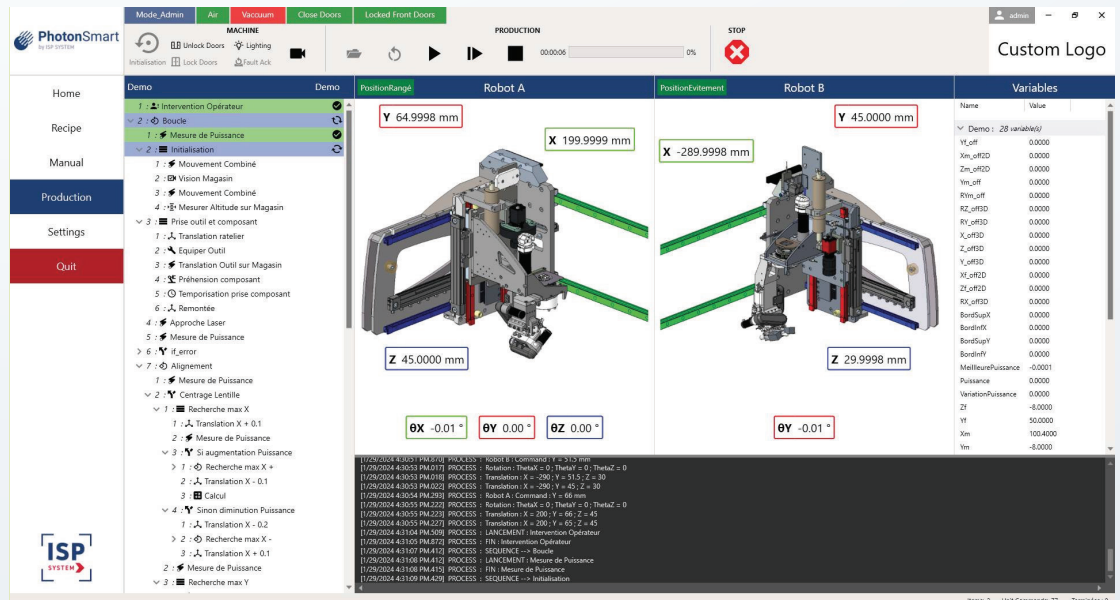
PhotonSmart
by ISP SYSTEM

Mode_Admin | Air | Vaccuum | Close Doors | Locked Front Doors

MACHINE
Initialisation
Unlock Doors
Lock Doors
Lighting
Fault Ack

PRODUCTION
00:00:06
0%

STOP

admin

Custom Logo

Home
Recipe
Manual
Production
Settings
Quit

Demo
Demo
1 : Intervention Opérateur
2 : Boucle
1 : Mesure de Puissance
2 : Initialisation
1 : Mouvement Combiné
2 : Vision Magasin
3 : Mouvement Combiné
4 : Mesurer Altitude sur Magasin
3 : Prise outil et composant
1 : Translation ratelier
2 : Equiper Outil
3 : Translation Outil sur Magasin
4 : Préhension composant
5 : Temporisation prise composant
6 : Remontée
4 : Approche Laser
5 : Mesure de Puissance
6 : if_error
7 : Alignement
1 : Mesure de Puissance
2 : Centrage Lentille
1 : Recherche max X
1 : Translation X + 0.1
2 : Mesure de Puissance
3 : Si augmentation Puissance
1 : Recherche max X +
2 : Translation X - 0.1
3 : Calcul
4 : Sinon diminution Puissance
1 : Translation X - 0.2
2 : Recherche max X -
3 : Translation X + 0.1
2 : Mesure de Puissance
3 : Recherche max Y

PositionRangé
Robot A
Y 64.9998 mm
X 199.9999 mm
Z 45.0000 mm
θX -0.01 °
θY 0.00 °
θZ 0.00 °

PositionEvitement
Robot B
Y 45.0000 mm
X -289.9998 mm
Z 29.9998 mm
θY -0.01 °

Variables
| Name | Value |
|---|---|
| Demo : 28 variable(s) | |
| Yf_off | 0.0000 |
| Xm_off2D | 0.0000 |
| Zm_off2D | 0.0000 |
| Ym_off | 0.0000 |
| RYm_off | 0.0000 |
| RZ_off3D | 0.0000 |
| RY_off3D | 0.0000 |
| X_off3D | 0.0000 |
| Z_off3D | 0.0000 |
| Y_off3D | 0.0000 |
| Xf_off2D | 0.0000 |
| Zf_off2D | 0.0000 |
| RX_off3D | 0.0000 |
| BordSupX | 0.0000 |
| BordInfX | 0.0000 |
| BordSupY | 0.0000 |
| BordInfY | 0.0000 |
| MeilleurePuissance | -0.0001 |
| Puissance | 0.0000 |
| VariationPuissance | 0.0000 |
| Zf | -8.0000 |
| Yf | 50.0000 |
| Xm | 100.4000 |
| Ym | -8.0000 |

[1/29/2024 4:30:51 PM.870] PROCESS : Robot B : Command : Y = 51.5 mm
[1/29/2024 4:30:53 PM.017] PROCESS : Rotation : ThetaX = 0 ; ThetaY = 0 ; ThetaZ = 0
[1/29/2024 4:30:53 PM.018] PROCESS : Translation : X = -290 ; Y = 51.5 ; Z = 30
[1/29/2024 4:30:53 PM.022] PROCESS : Translation : X = -290 ; Y = 45 ; Z = 30
[1/29/2024 4:30:54 PM.293] PROCESS : Robot A : Command : Y = 66 mm
[1/29/2024 4:30:55 PM.222] PROCESS : Rotation : ThetaX = 0 ; ThetaY = 0 ; ThetaZ = 0
[1/29/2024 4:30:55 PM.223] PROCESS : Translation : X = 200 ; Y = 66 ; Z = 45
[1/29/2024 4:30:55 PM.227] PROCESS : Translation : X = 200 ; Y = 65 ; Z = 45
[1/29/2024 4:31:04 PM.509] PROCESS : LANCEMENT : Intervention Opérateur
[1/29/2024 4:31:05 PM.872] PROCESS : FIN : Intervention Opérateur
[1/29/2024 4:31:07 PM.412] PROCESS : SEQUENCE --> Boucle
[1/29/2024 4:31:08 PM.412] PROCESS : LANCEMENT : Mesure de Puissance
[1/29/2024 4:31:08 PM.415] PROCESS : FIN : Mesure de Puissance
[1/29/2024 4:31:09 PM.429] PROCESS : SEQUENCE --> Initialisation

ISP SYSTEM

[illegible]